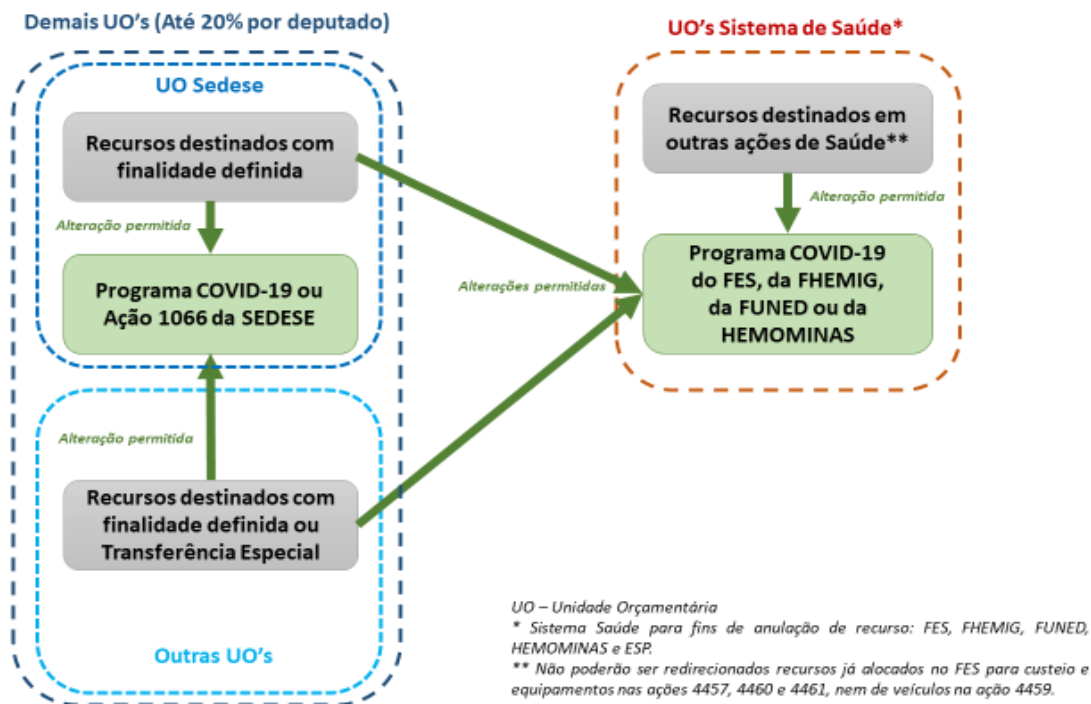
Demais UO's (Até 20% por deputado)

UO Sedese

Recursos destinados com finalidade definida

Alteração permitida

Programa COVID-19 ou Ação 1066 da SEDESE

Alteração permitida

Recursos destinados com finalidade definida ou Transferência Especial

Outras UO's

Alterações permitidas

UO's Sistema de Saúde*

Recursos destinados em outras ações de Saúde**

Alteração permitida

Programa COVID-19 do FES, da FHEMIG, da FUNED ou da HEMOMINAS

UO – Unidade Orçamentária
* Sistema Saúde para fins de anulação de recurso: FES, FHEMIG, FUNED, HEMOMINAS e ESP.
** Não poderão ser redirecionados recursos já alocados no FES para custeio e equipamentos nas ações 4457, 4460 e 4461, nem de veículos na ação 4459.